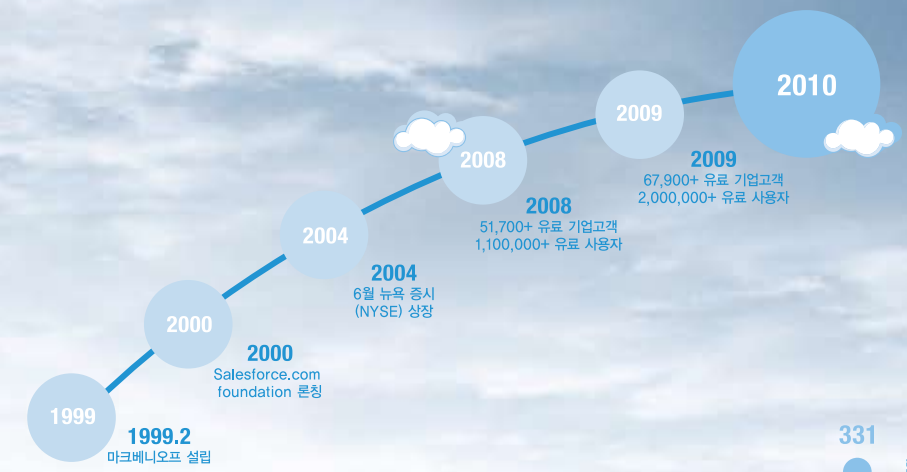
2010

2009

2009
67,900+ 유료 기업고객
2,000,000+ 유료 사용자

2008

2008
51,700+ 유료 기업고객
1,100,000+ 유료 사용자

2004

2004
6월 뉴욕 증시
(NYSE) 상장

2000

2000
Salesforce.com
foundation 론칭

1999

1999.2
마크베니오프 설립

331